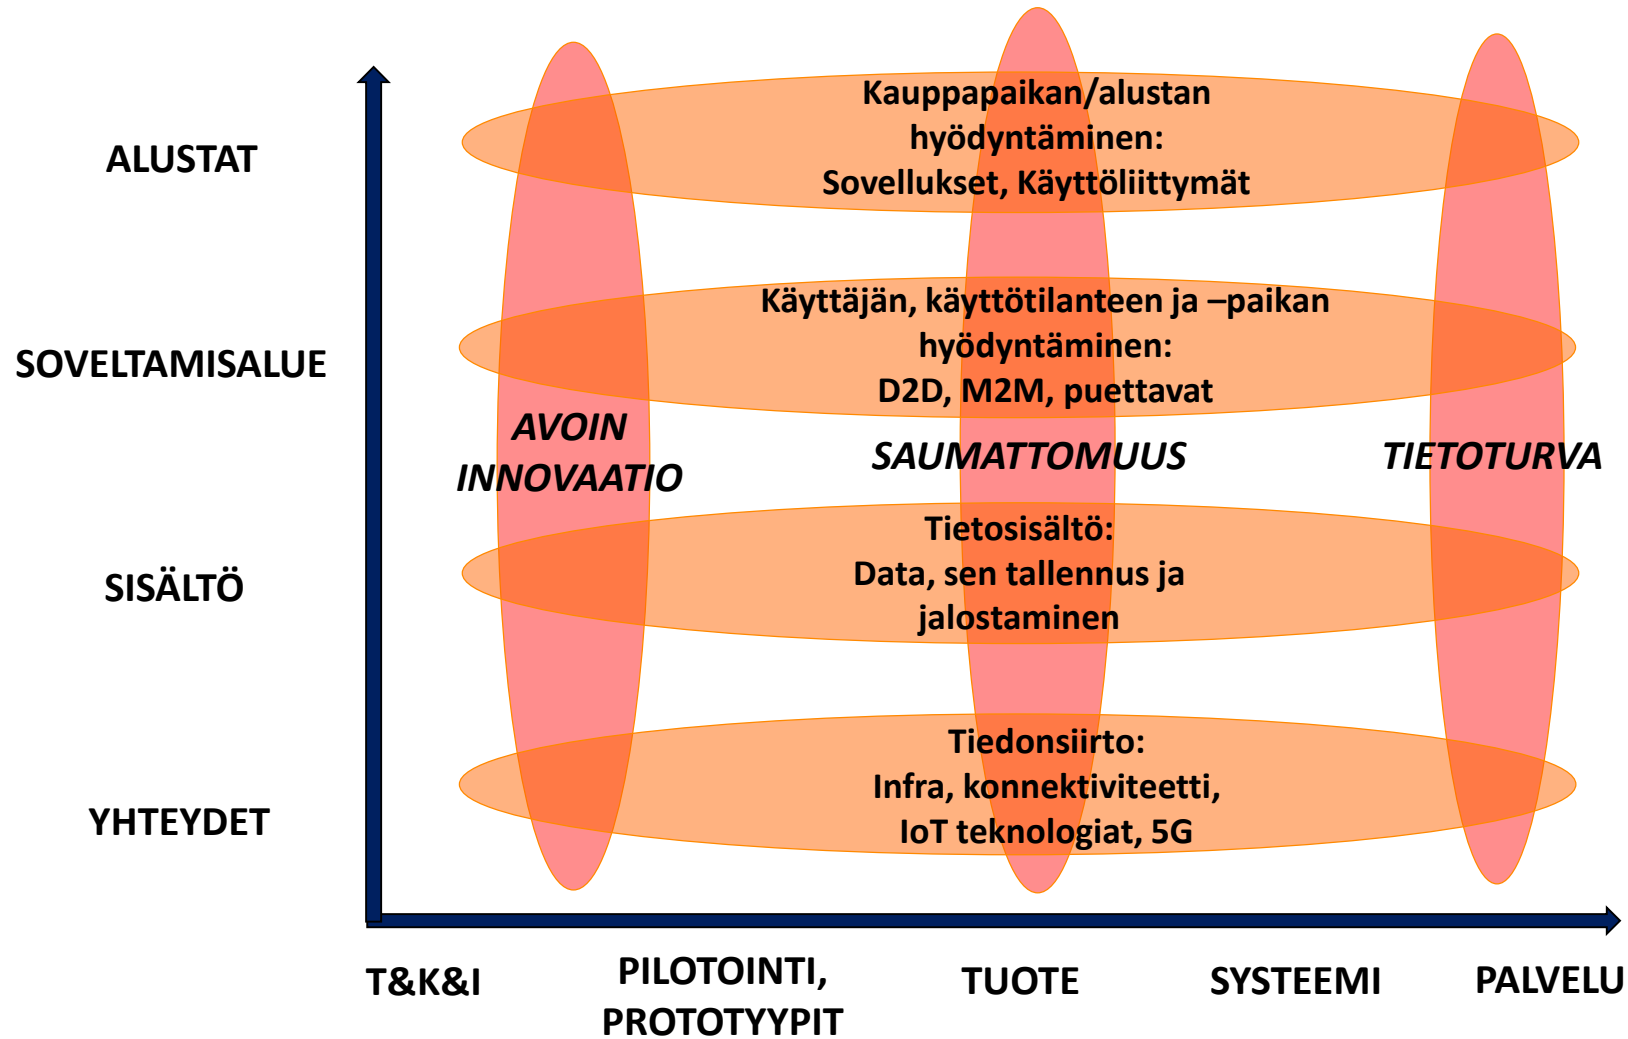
ALUSTAT

Kauppapaikan/alustan hyödyntäminen: Sovellukset, Käyttöliittymät

SOVELTAMISALUE

Käyttäjän, käyttötilanteen ja –paikan hyödyntäminen: D2D, M2M, puettavat

AVOIN INNOVAATIO

SAUMATTOMUUS

TIETOTURVA

SISÄLTÖ

Tietosisältö: Data, sen tallennus ja jalostaminen

YHTEYDET

Tiedonsiirto: Infra, konnektiviteetti, IoT teknologiat, 5G

T&K&I

PILOTOINTI, PROTOTYYPIT

TUOTE

SYSTEEMI

PALVELU